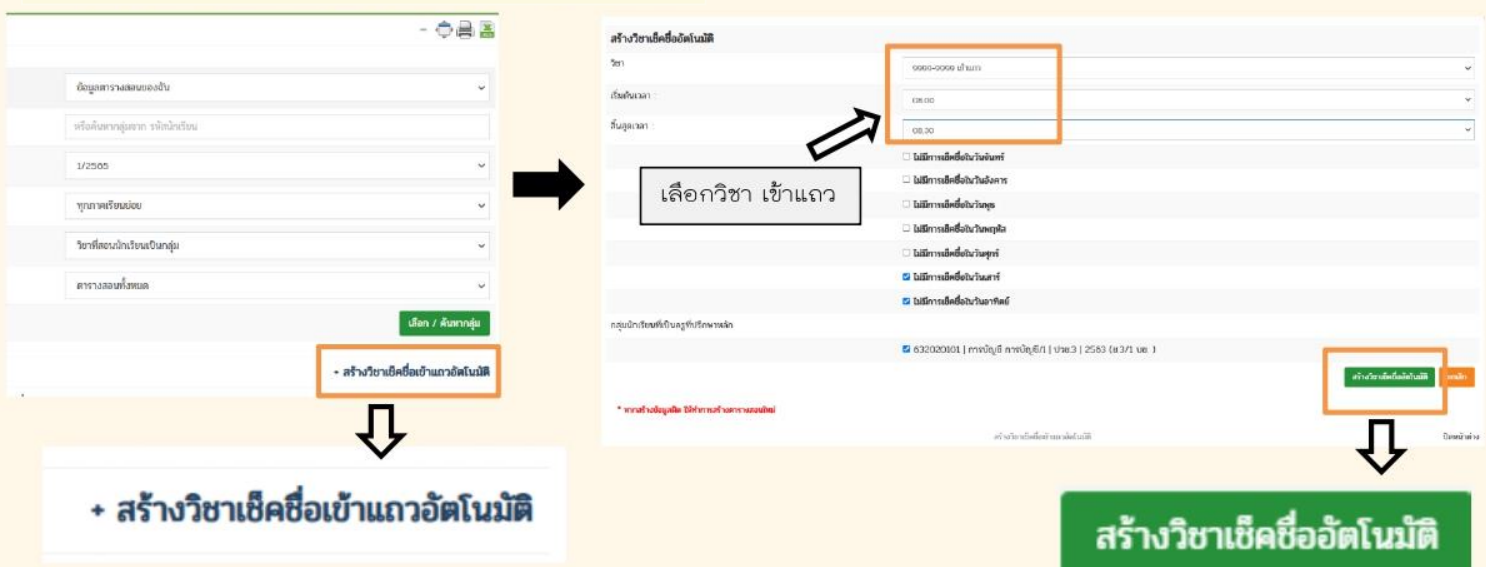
ข้อมูลตารางสอนของฉัน

หรือค้นหากลุ่มจาก รหัสนักเรียน

1/2565

ทุกภาคเรียนย่อย

วิชาที่สอนนักเรียนเป็นกลุ่ม

ตารางสอนทั้งหมด

เลือก / ค้นหากลุ่ม

+ สร้างวิชาเช็คชื่อเข้าแถวอัตโนมัติ

+ สร้างวิชาเช็คชื่อเข้าแถวอัตโนมัติ

สร้างวิชาเช็คชื่ออัตโนมัติ

วิชา 0000-0000 เข้าแถว

เริ่มเวลา : 08.00

สิ้นสุดเวลา : 08.30

เลือกวิชา เข้าแถว

ไม่มีการเช็คชื่อในวันจันทร์

ไม่มีการเช็คชื่อในวันอังคาร

ไม่มีการเช็คชื่อในวันพุธ

ไม่มีการเช็คชื่อในวันพฤหัส

ไม่มีการเช็คชื่อในวันศุกร์

ไม่มีการเช็คชื่อในวันเสาร์

ไม่มีการเช็คชื่อในวันอาทิตย์

กลุ่มนักเรียนที่เป็นครูที่ปรึกษาหลัก

632020101 | การบัญชี การบัญชี/1 | ปวส.3 | 2563 (ชว.3/1 บอ.)

สร้างวิชาเช็คชื่ออัตโนมัติ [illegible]

* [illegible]

สร้างวิชาเช็คชื่อเข้าแถวอัตโนมัติ

ปิดหน้าต่าง

สร้างวิชาเช็คชื่ออัตโนมัติ